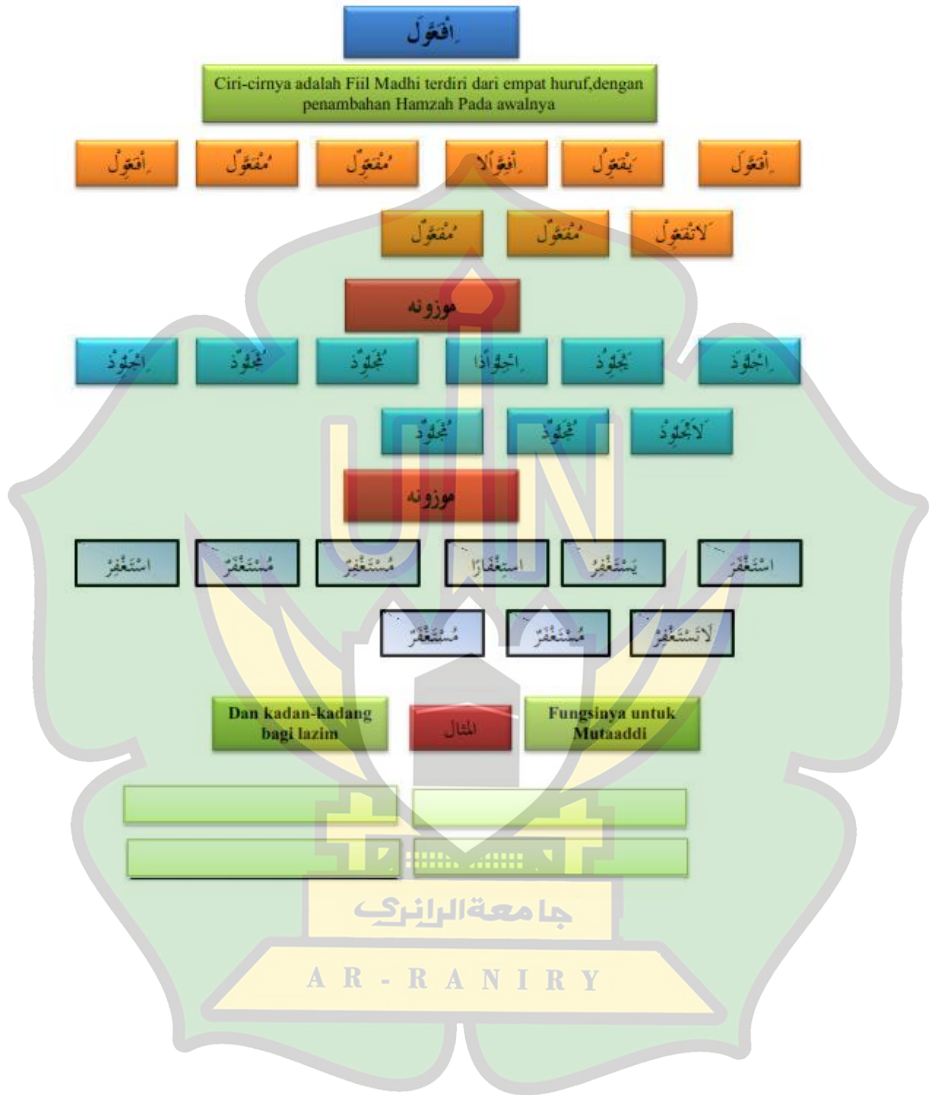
اِفْعَوَّلَ

Ciri-cirnya adalah Fiil Madhi terdiri dari empat huruf,dengan penambahan Hamzah Pada awalnya

اِفْعَوَّلَ يَفْعَوِّلُ اِفْعِوَّالًا مُفْعَوِّلٌ مُفْعَوَّلٌ اِفْعَوِّلْ

لَاتَفْعَوِّلْ مُفْعَوَّلٌ مُفْعَوَّلٌ

موزونه

اِجْلَوَّذَ يَجْلَوِّذُ اِجْلِوَّاذًا مُجْلَوِّذٌ مُجْلَوَّذٌ اِجْلَوِّذْ

لَاتَجْلَوِّذْ مُجْلَوَّذٌ مُجْلَوَّذٌ

موزونه

اسْتَغْفَرَ يَسْتَغْفِرُ اسْتِغْفَارًا مُسْتَغْفِرٌ مُسْتَغْفَرٌ اسْتَغْفِرْ

لَاتَسْتَغْفِرْ مُسْتَغْفَرٌ مُسْتَغْفَرٌ

Dan kadan-kadang bagi lazim

المثال

Fungsinya untuk Mutaaddi

جامعة الرانري

A R - R A N I R Y